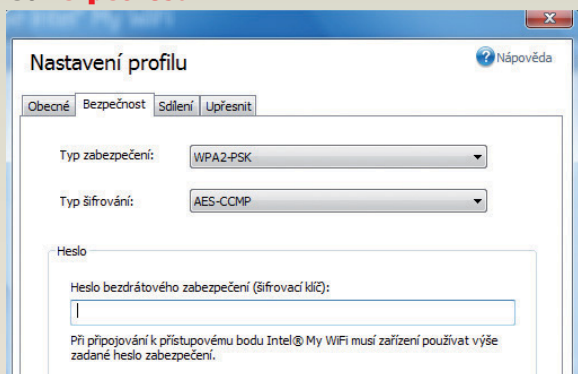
Nastavení profilu

Nápověda

Obecné | Bezpečnost | Sdílení | Upřesnit

Typ zabezpečení: WPA2-PSK

Typ šifrování: AES-CCMP

Heslo

Heslo bezdrátového zabezpečení (šifrovací klíč):

Při připojování k přístupovému bodu Intel® My WiFi musí zařízení používat výše zadané heslo zabezpečení.